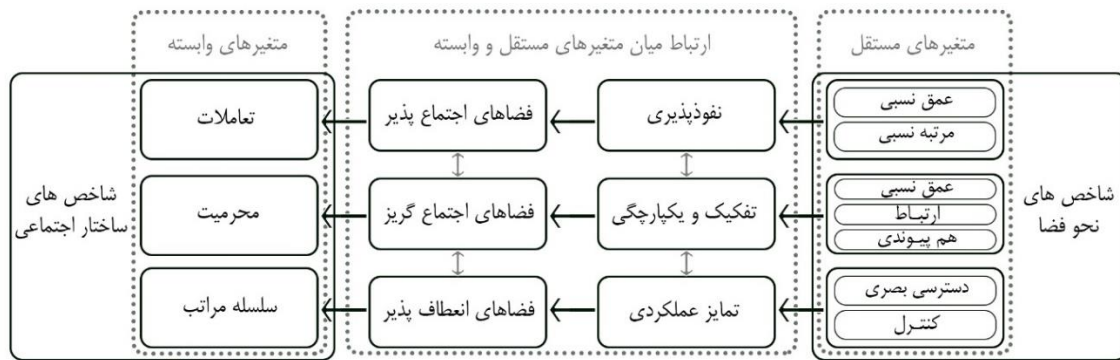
متغیرهای مستقل

ارتباط میان متغیرهای مستقل و وابسته

متغیرهای وابسته

شاخص های نحو فضا

عمق نسبی
مرتبه نسبی

عمق نسبی
ارتباط
هم پیوندی

دسترسی بصری
کنترل

نفوذپذیری

تفکیک و یکپارچگی

تمایز عملکردی

فضاهای اجتماع پذیر

فضاهای اجتماع گریز

فضاهای انعطاف پذیر

تعاملات

محرمیت

سلسله مراتب

شاخص های ساختار اجتماعی